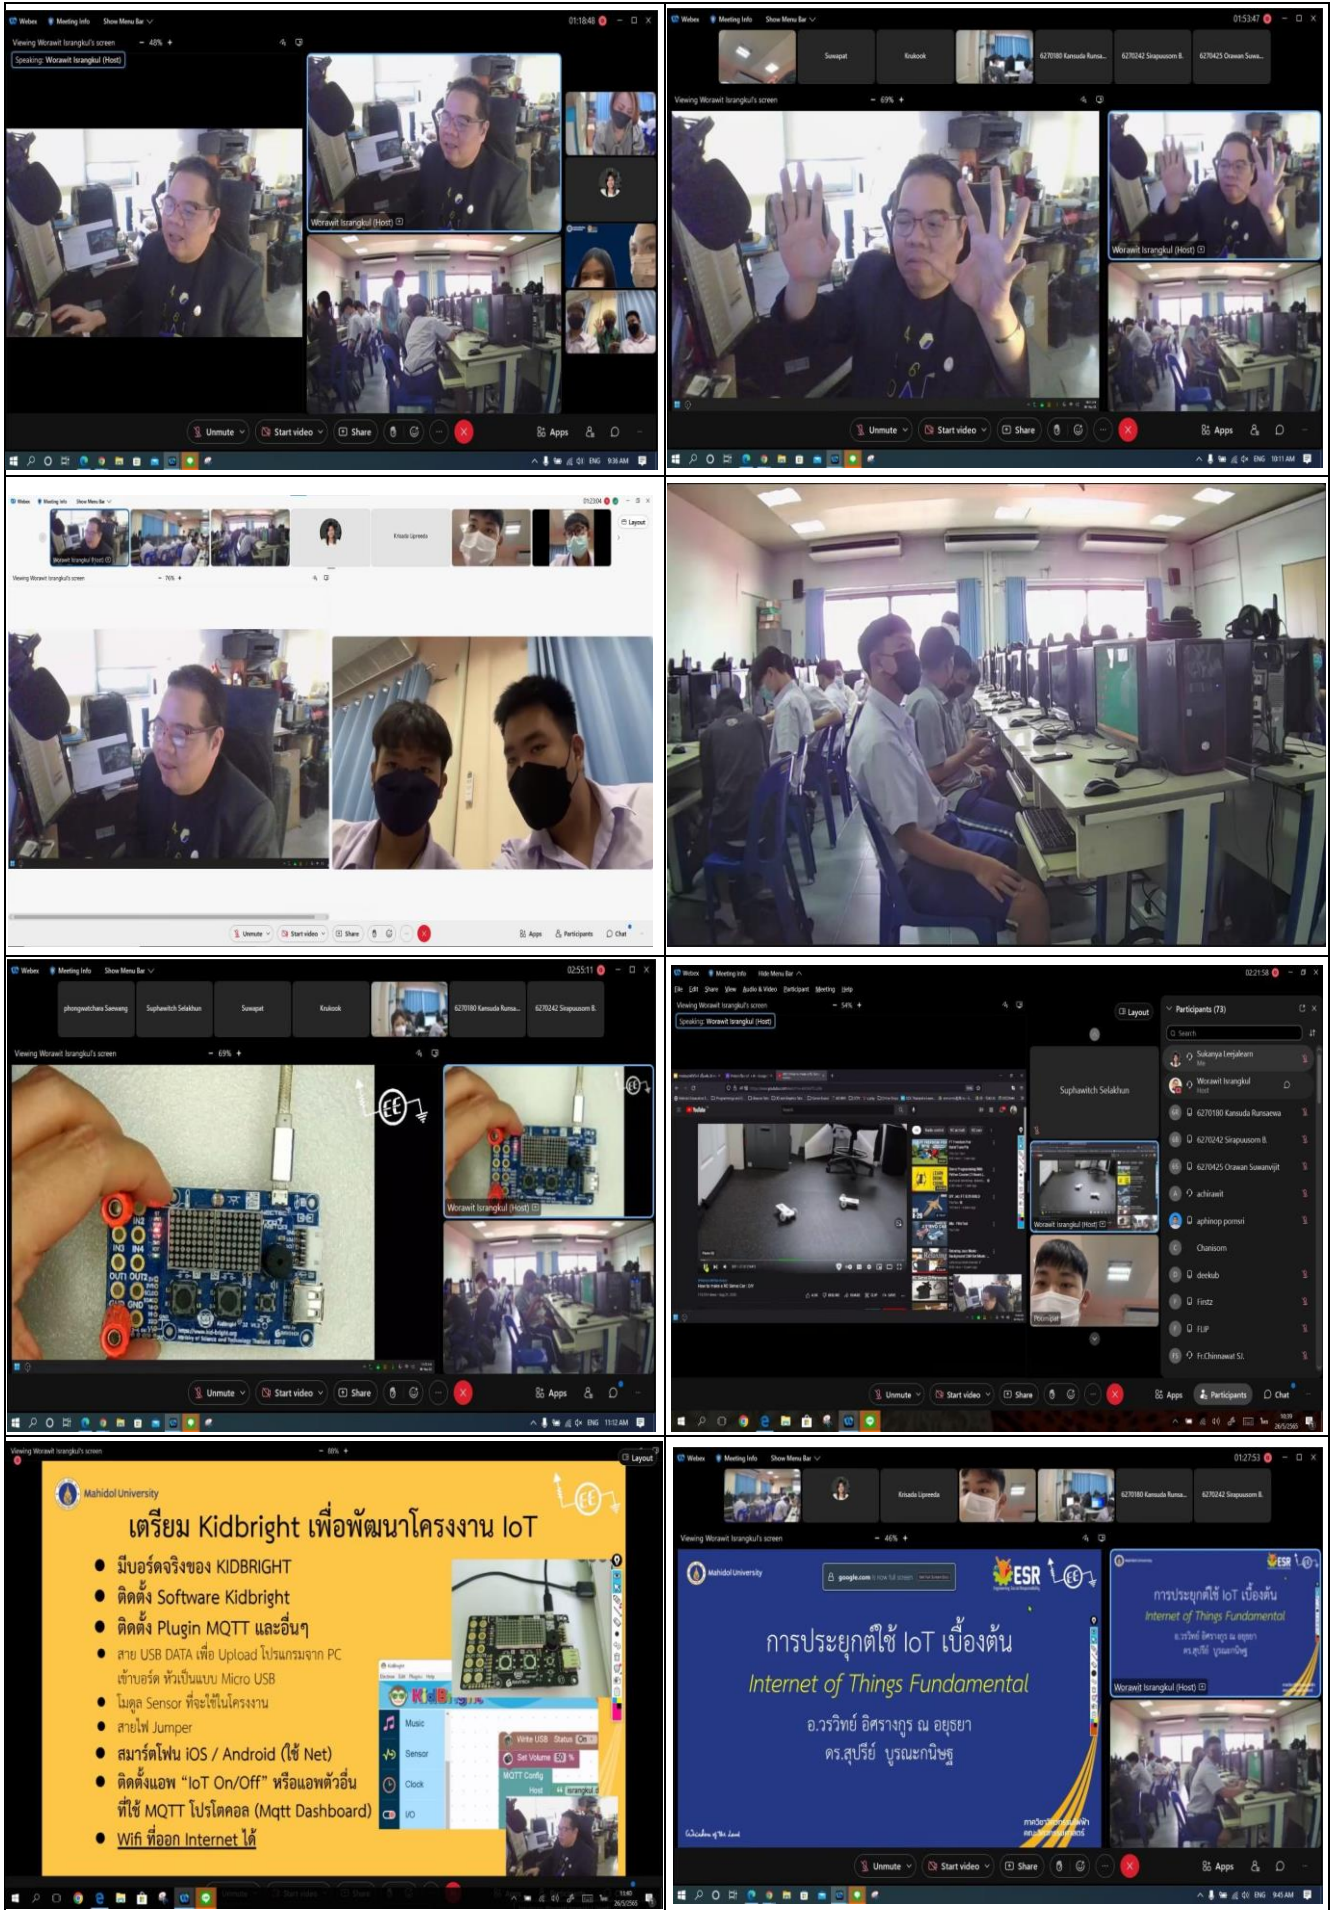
Webex Meeting Info Show Menu Bar

01:18:48

Viewing Worawit Israngkul's screen − 48% +

Speaking: Worawit Israngkul (Host)

Worawit Israngkul (Host)

Unmute Start video Share Apps

ENG 9:36 AM

Webex Meeting Info Show Menu Bar

01:53:47

Suwapat Krukook 6270180 Kansuda Runsa... 6270242 Sirapussorn B. 6270425 Orawan Suwa...

Viewing Worawit Israngkul's screen − 69% +

Worawit Israngkul (Host)

Unmute Start video Share Apps

ENG 10:11 AM

Webex Meeting Info Show Menu Bar

01:22:04

Layout

Worawit Israngkul (Host)

Krisada Lipreeda

Viewing Worawit Israngkul's screen − 76% +

Unmute Start video Share Apps Participants Chat

Webex Meeting Info Show Menu Bar

02:55:11

phongwatchara Saeweng Suphawitch Selakhun Suwapat Krukook 6270180 Kansuda Runsa... 6270242 Sirapussorn B.

Viewing Worawit Israngkul's screen − 69% +

Worawit Israngkul (Host)

Unmute Start video Share Apps

ENG 11:12 AM

Webex Meeting Info Hide Menu Bar

02:21:58

File Edit Share View Audio & Video Participant Meeting Help

Viewing Worawit Israngkul's screen − 54% +

Speaking: Worawit Israngkul (Host)

Layout

Participants (73)

Search

Sukanya Leejaleam

Worawit Israngkul Host

6270180 Kansuda Runsaewa

6270242 Sirapussorn B.

6270425 Orawan Suwanvijit

achirawit

aphinop pomsri

Chanisom

deekub

Firstz

FLIP

Fr.Chinnawat Sl.

Suphawitch Selakhun

Worawit Israngkul (Host)

Unmute Start video Share Apps Participants Chat

Viewing Worawit Israngkul's screen − 80% +

Layout

Mahidol University

เตรียม Kidbright เพื่อพัฒนาโครงงาน IoT

มีบอร์ดจริงของ KIDBRIGHT

ติดตั้ง Software Kidbright

ติดตั้ง Plugin MQTT และอื่นๆ

สาย USB DATA เพื่อ Upload โปรแกรมจาก PC เข้าบอร์ด หัวเป็นแบบ Micro USB

โมดูล Sensor ที่จะใช้ในโครงงาน

สายไฟ Jumper

สมาร์ตโฟน iOS / Android (ใช้ Net)

ติดตั้งแอพ "IoT On/Off" หรือแอพตัวอื่น ที่ใช้ MQTT โปรโตคอล (Mqtt Dashboard)

Wifi ที่ออก Internet ได้

Music

Sensor

Clock

I/O

Write USB Status On

Set Volume 50 %

MQTT Config

Host

Webex Meeting Info Show Menu Bar

01:27:53

Krisada Lipreeda 6270180 Kansuda Runsa... 6270242 Sirapussorn B.

Viewing Worawit Israngkul's screen − 46% +

Mahidol University

google.com is now full screen

ESR

การประยุกต์ใช้ IoT เบื้องต้น

Internet of Things Fundamental

อ.วรวิทย์ อิศรางกูร ณ อยุธยา

ดร.สุปรีย์ บูรณะกนิษฐ

Worawit Israngkul (Host)

Unmute Start video Share Apps

ENG 9:45 AM